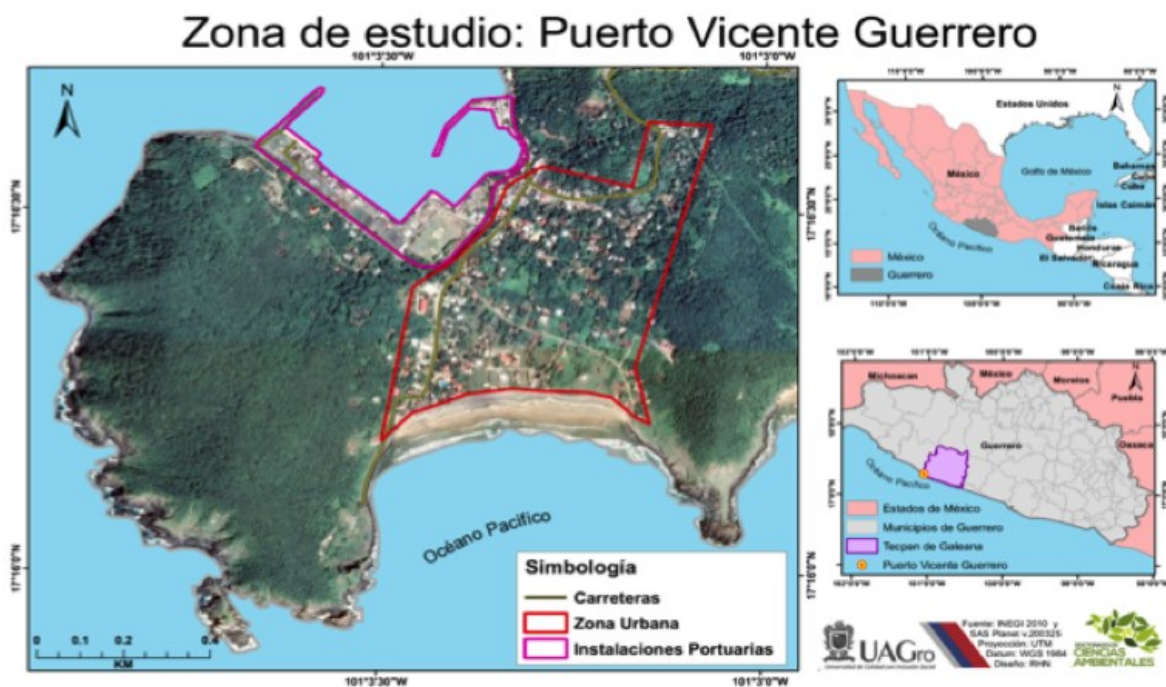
Zona de estudio: Puerto Vicente Guerrero

101°3'30"W
101°3'0"W
N
17°16'30"N
17°16'0"N
Océano Pacífico
Simbología
Carreteras
Zona Urbana
Instalaciones Portuarias
0 0.1 0.2 0.4
KM
101°3'30"W
101°3'0"W

Estados Unidos
N
México
Golfo de México
Bahamas
Cuba
Islas Caimán
Océano Pacífico
Belice
Guatemala
Honduras
El Salvador
Nicaragua
Costa Rica
México
Guerrero

Michoacán
México
Morelos
Puebla
N
Guerrero
Oaxaca
Océano Pacífico
Estados de México
Municipios de Guerrero
Tecpan de Galeana
Puerto Vicente Guerrero

UAGro
Fuente: INEGI 2010 y SAS Planet v.200325
Proyección: UTM
Datum: WGS 1984
Diseño: RHN
CIENCIAS AMBIENTALES